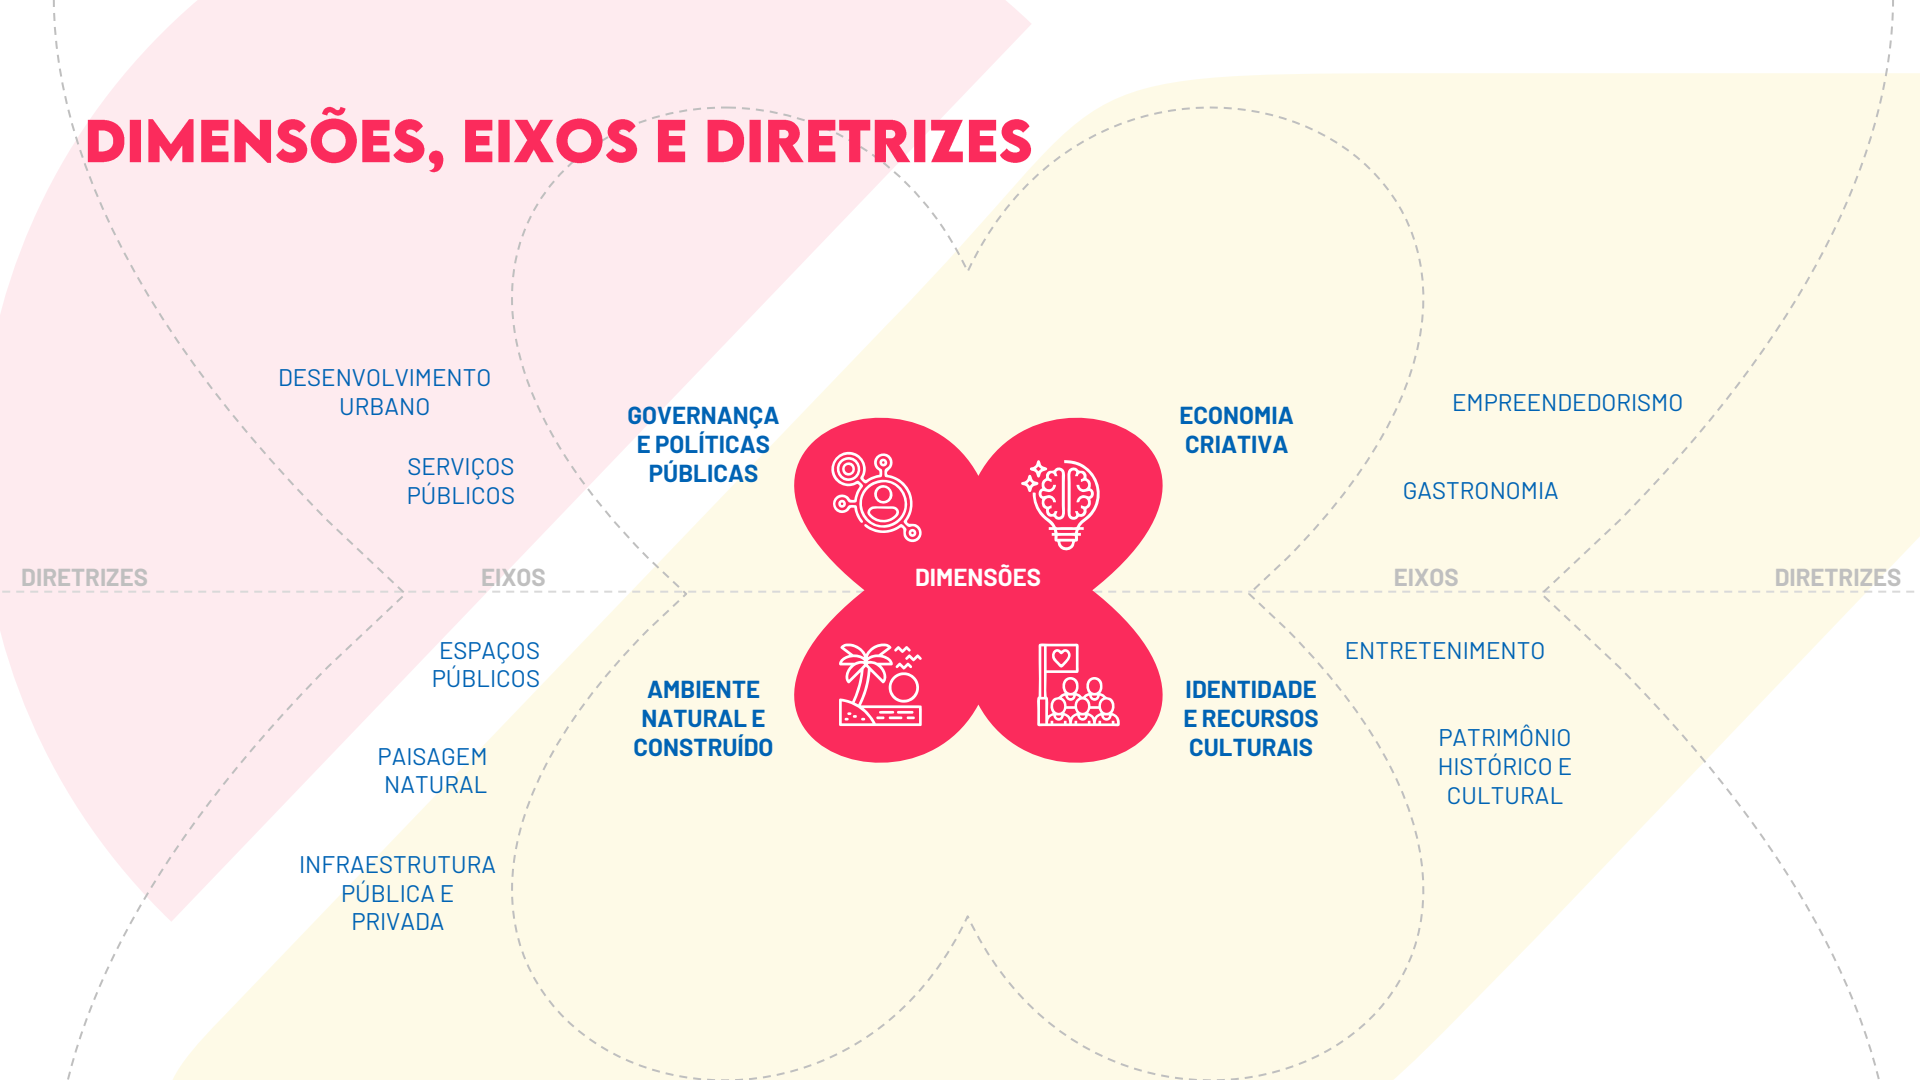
DIMENSÕES, EIXOS E DIRETRIZES

DESENVOLVIMENTO URBANO

SERVIÇOS PÚBLICOS

GOVERNANÇA E POLÍTICAS PÚBLICAS

ECONOMIA CRIATIVA

EMPREENDEDORISMO

GASTRONOMIA

DIRETRIZES

EIXOS

DIMENSÕES

EIXOS

DIRETRIZES

ESPAÇOS PÚBLICOS

PAISAGEM NATURAL

INFRAESTRUTURA PÚBLICA E PRIVADA

AMBIENTE NATURAL E CONSTRUÍDO

IDENTIDADE E RECURSOS CULTURAIS

ENTRETENIMENTO

PATRIMÔNIO HISTÓRICO E CULTURAL